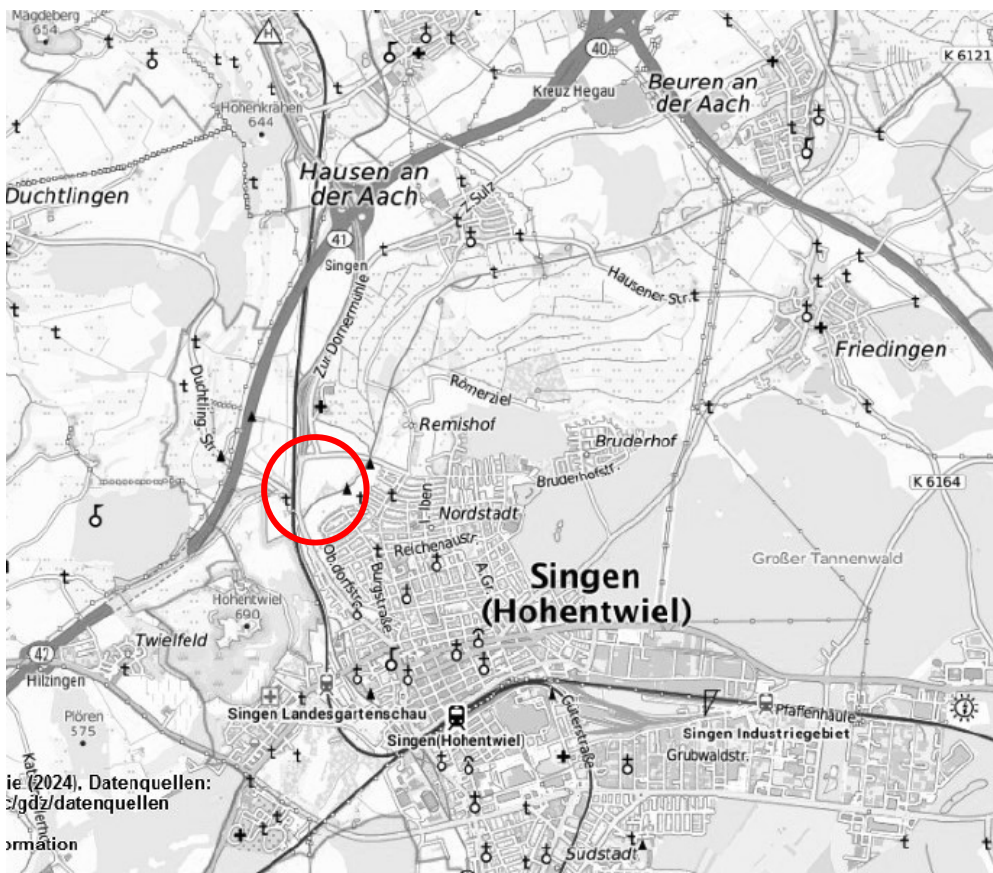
Magdeberg
654

Hohenkrähen
644

40

Kreuz Hegau

Beuren an der Aach

K 6121

Duchtlingen

Hausen an der Aach

41

Singen

Sulz

Hausener Str.

Zur Dornermühle

Friedingen

Duchtling. Str.

Römerziel

Remishof

Bruderhof

Bruderhofstr.

K 6164

Iben

Nordstadt

Reichenaustr.

Ob. dorfstr.

Burgstraße

A.-Gr.

Großer Tannenwald

Singen (Hohentwiel)

Hohentwiel
690

Twielfeld

42

Hilzingen

Plören
575

Singen Landesgartenschau

Singen(Hohentwiel)

Güterstraße

Pfaffenhäule

Singen Industriegebiet

Grubwaldstr.

ie (2024), Datenquellen:
:/gdz/datenquellen

ormation

Südstadt

Ka